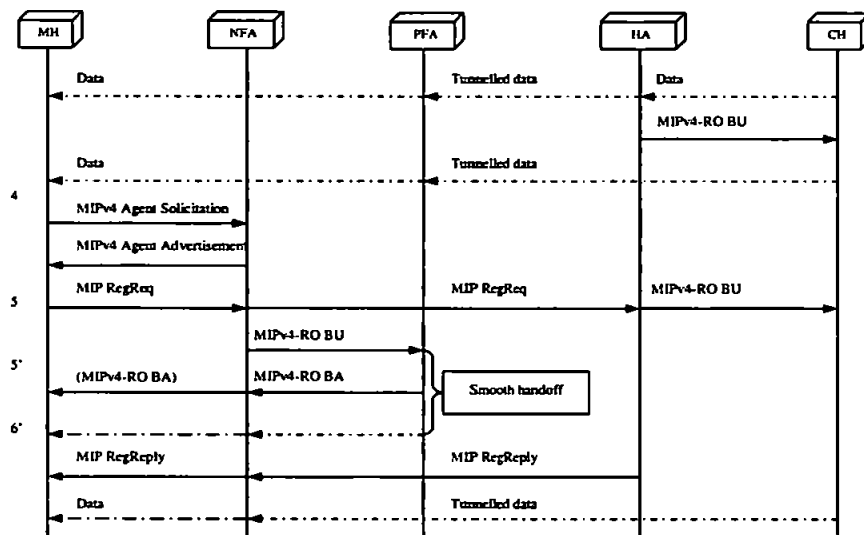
MH
NFA
PFA
HA
CH

Data
Tunnelled data
Data

MIPv4-RO BU

Data
Tunnelled data

4
MIPv4 Agent Solicitation

MIPv4 Agent Advertisement

5
MIP RegReq
MIP RegReq
MIPv4-RO BU

MIPv4-RO BU

5'
(MIPv4-RO BA)
MIPv4-RO BA
Smooth handoff

6'

MIP RegReply
MIP RegReply

Data
Tunnelled data